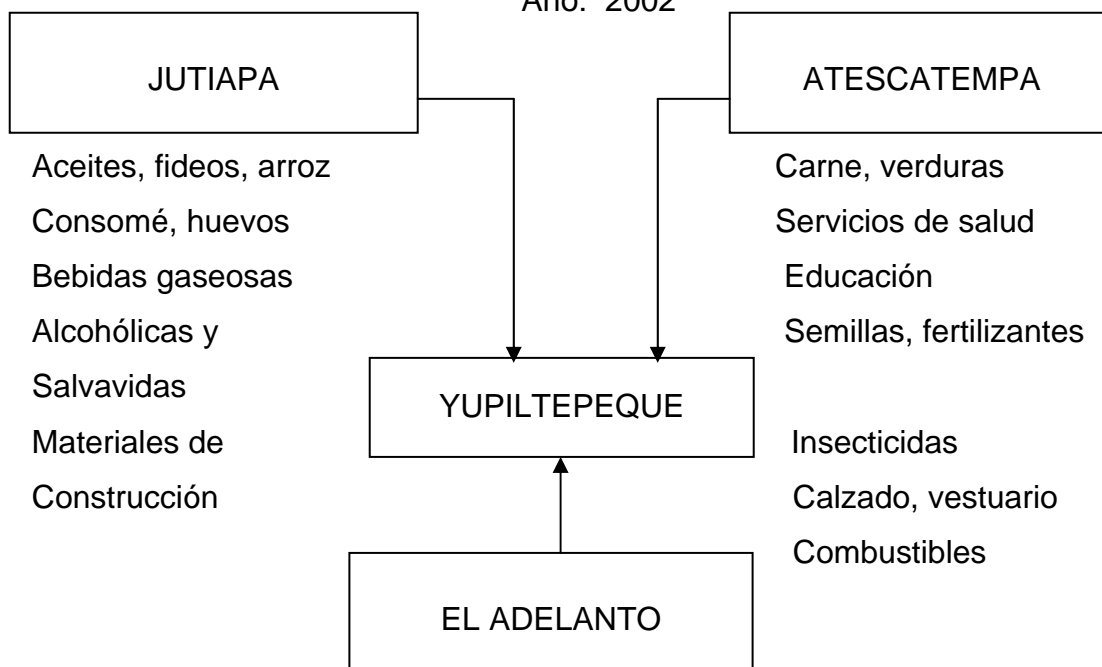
Año: 2002

JUTIAPA

ATESCATEMPA

Aceites, fideos, arroz
Consomé, huevos
Bebidas gaseosas
Alcohólicas y
Salvavidas
Materiales de
Construcción

Carne, verduras
Servicios de salud
Educación
Semillas, fertilizantes

YUPILTEPEQUE

Insecticidas
Calzado, vestuario
Combustibles

EL ADELANTO